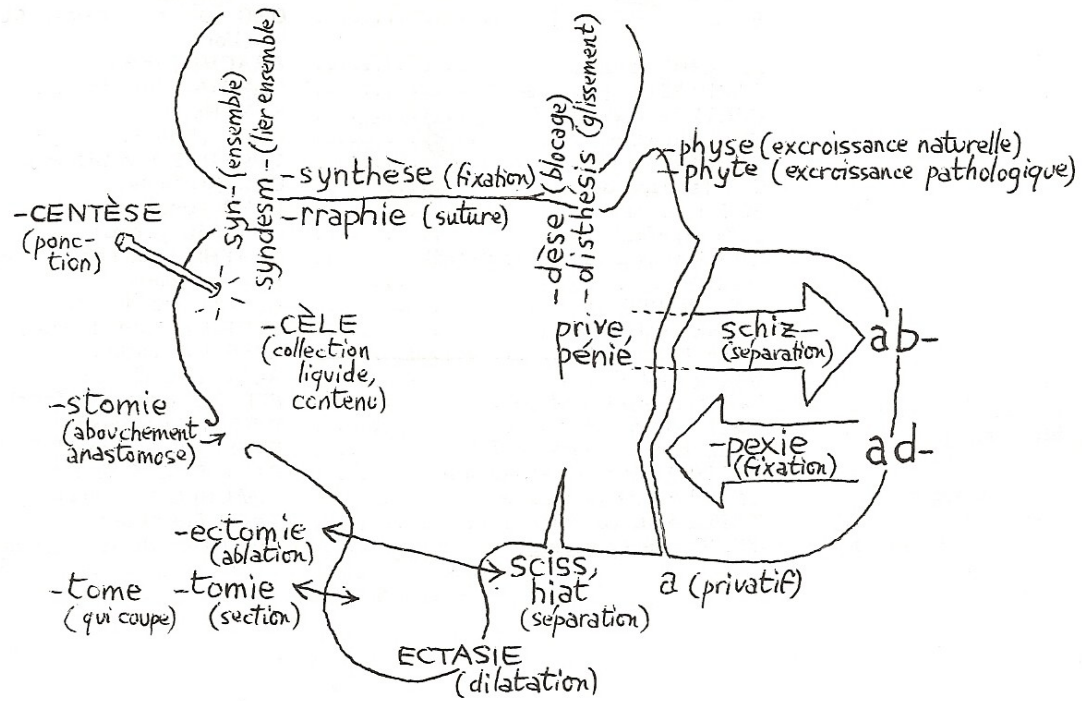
syn- (ensemble)
syndesm- (lier ensemble)
-synthèse (fixation)
-rraphie (suture)
-dèse (blocage)
-olisthésis (glissement)
-physe (excroissance naturelle)
-phyte (excroissance pathologique)
-CENTÈSE (ponction)
-CÈLE (collection liquide, contenu)
prive
pénié
schiz- (séparation)
ab-
-pexie (fixation)
ad-
-stomie (abouchement anastomose)
-ectomie (ablation)
-tome (qui coupe)
-tomie (section)
sciss, hiat (séparation)
a (privatif)
ECTASIE (dilatation)